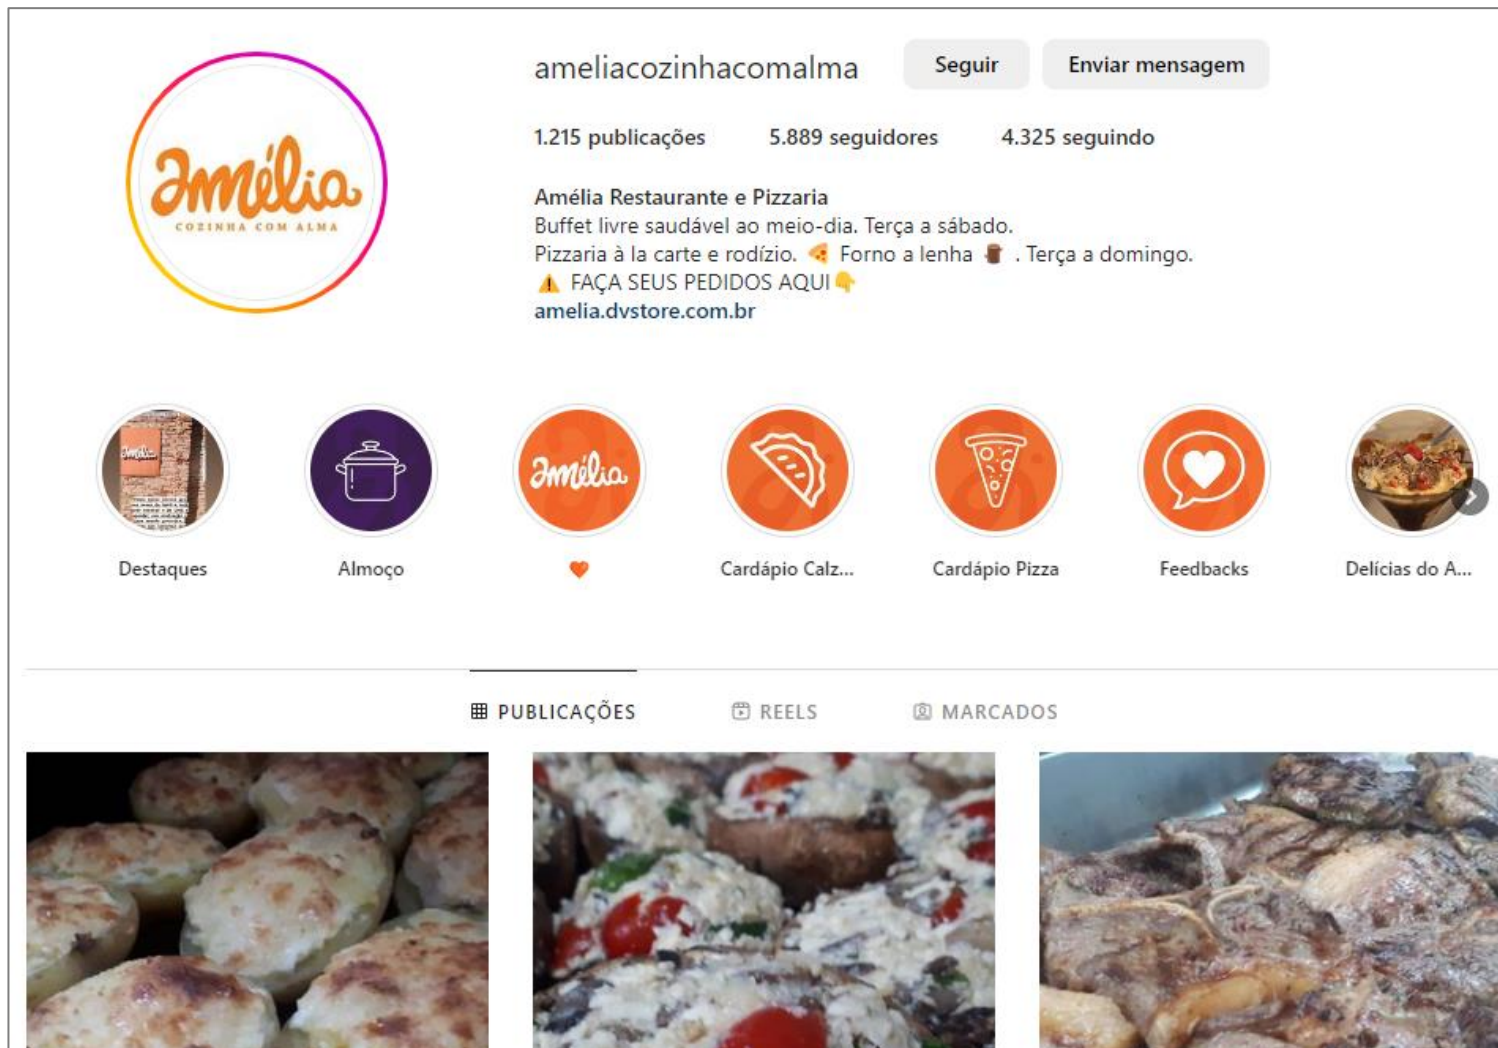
Amélia
COZINHA COM ALMA

ameliacozinhacomalma Seguir Enviar mensagem

1.215 publicações 5.889 seguidores 4.325 seguindo

Amélia Restaurante e Pizzaria
Buffet livre saudável ao meio-dia. Terça a sábado.
Pizzaria à la carte e rodízio. 🍕 Forno a lenha 🪵 . Terça a domingo.
⚠️ FAÇA SEUS PEDIDOS AQUI 👇
amelia.dvstore.com.br

Destaques
Almoço
Amélia
❤️
Cardápio Calz...
Cardápio Pizza
Feedbacks
Delícias do A...

PUBLICAÇÕES REELS MARCADOS